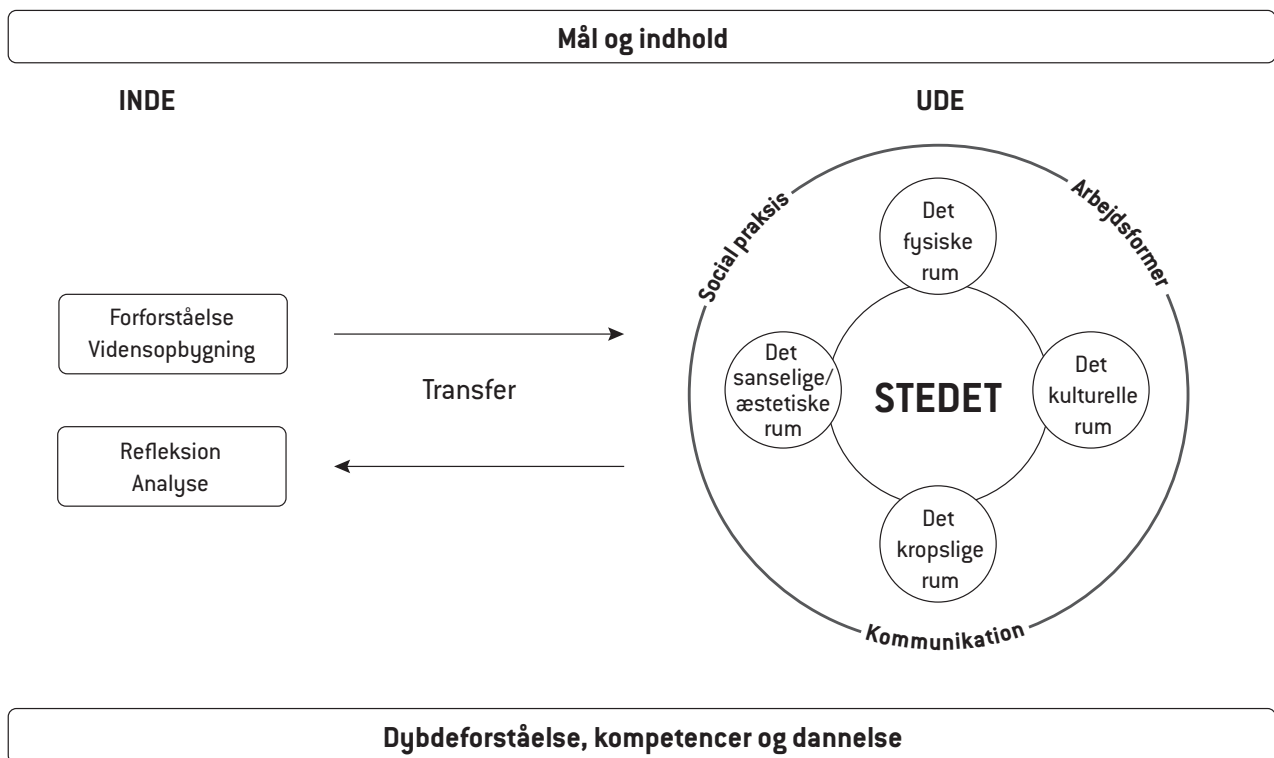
Mål og indhold

INDE

UDE

Forforståelse
Vidensopbygning

Refleksion
Analyse

Transfer

Social praksis

Arbejdsformer

Det fysiske rum

Det sanselige/ æstetiske rum

STEDET

Det kulturelle rum

Det kropslige rum

Kommunikation

Dybdeforståelse, kompetencer og dannelse